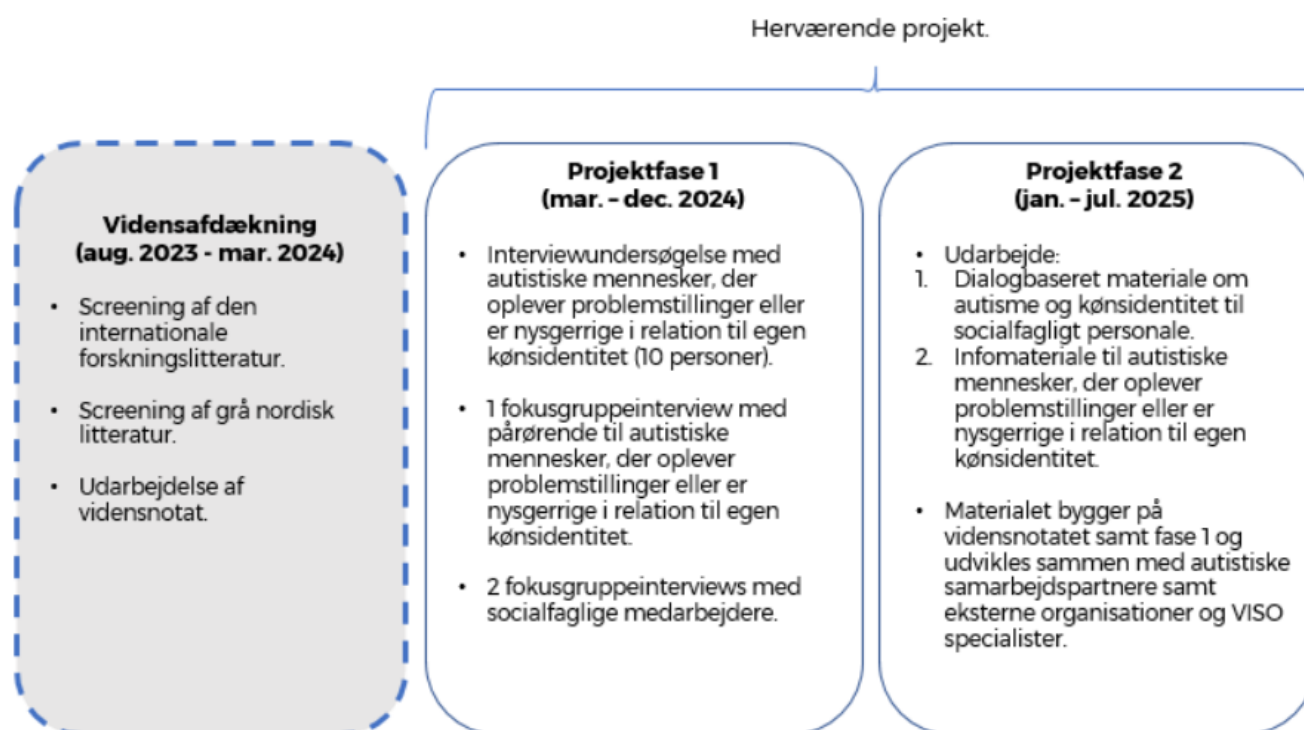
Herværende projekt.

Vidensafdækning
(aug. 2023 - mar. 2024)

- Screening af den internationale forskningslitteratur.
- Screening af grå nordisk litteratur.
- Udarbejdelse af vidensnotat.

Projektfase 1
(mar. – dec. 2024)

- Interviewundersøgelse med autistiske mennesker, der oplever problemstillinger eller er nysgerrige i relation til egen kønsidentitet (10 personer).
- 1 fokusgruppeinterview med pårørende til autistiske mennesker, der oplever problemstillinger eller er nysgerrige i relation til egen kønsidentitet.
- 2 fokusgruppeinterviews med socialfaglige medarbejdere.

Projektfase 2
(jan. – jul. 2025)

- Udarbejde:
1. Dialogbaseret materiale om autisme og kønsidentitet til socialfagligt personale.
2. Infomateriale til autistiske mennesker, der oplever problemstillinger eller er nysgerrige i relation til egen kønsidentitet.

- Materialet bygger på vidensnotatet samt fase 1 og udvikles sammen med autistiske samarbejdspartnere samt eksterne organisationer og VISO specialister.